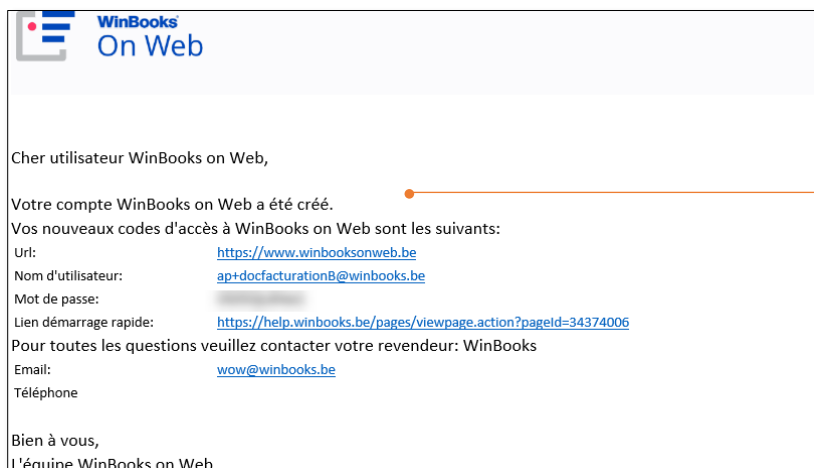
WinBooks
On Web

Cher utilisateur WinBooks on Web,

Votre compte WinBooks on Web a été créé.
Vos nouveaux codes d'accès à WinBooks on Web sont les suivants:

| | |
|---|---|
| Url: | https://www.winbooksonweb.be |
| Nom d'utilisateur: | ap+docfacturationB@winbooks.be |
| Mot de passe: | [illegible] |
| Lien démarrage rapide: | https://help.winbooks.be/pages/viewpage.action?pageId=34374006 |

Pour toutes les questions veuillez contacter votre revendeur: WinBooks

| | |
|---|---|
| Email: | wow@winbooks.be |
| Téléphone | |

Bien à vous,
L'équipe WinBooks on Web